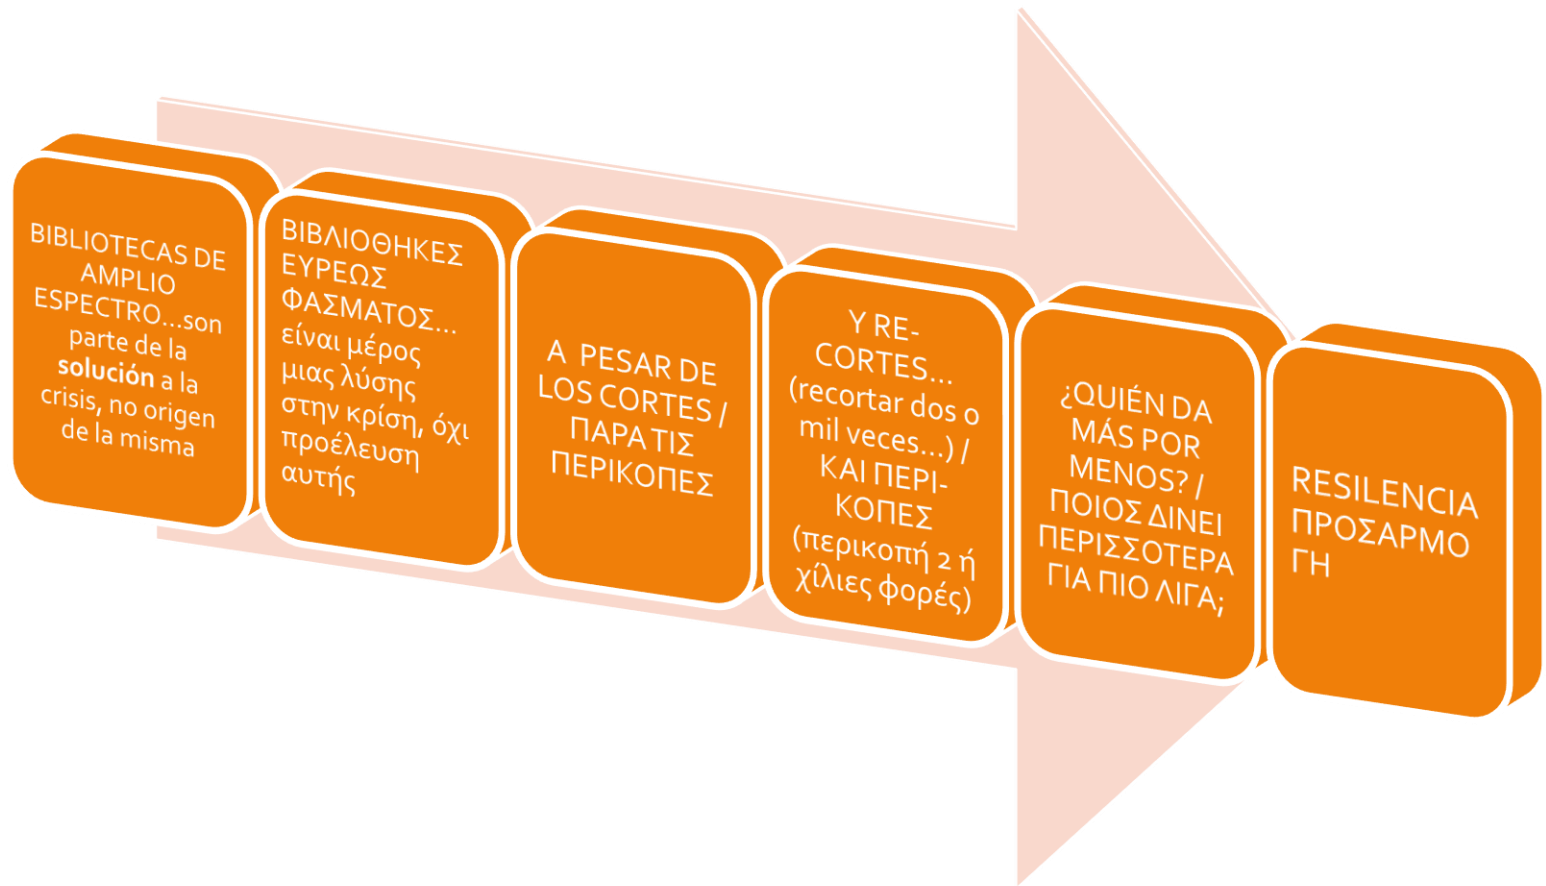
BIBLIOTECAS DE AMPLIO ESPECTRO…son parte de la solución a la crisis, no origen de la misma

ΒΙΒΛΙΟΘΗΚΕΣ ΕΥΡΕΩΣ ΦΑΣΜΑΤΟΣ… είναι μέρος μιας λύσης στην κρίση, όχι προέλευση αυτής

A PESAR DE LOS CORTES / ΠΑΡΑ ΤΙΣ ΠΕΡΙΚΟΠΕΣ

Y RE-CORTES… (recortar dos o mil veces…) / ΚΑΙ ΠΕΡΙ-ΚΟΠΕΣ (περικοπή 2 ή χίλιες φορές)

¿QUIÉN DA MÁS POR MENOS? / ΠΟΙΟΣ ΔΙΝΕΙ ΠΕΡΙΣΣΟΤΕΡΑ ΓΙΑ ΠΙΟ ΛΙΓΑ;

RESILENCIA ΠΡΟΣΑΡΜΟΓΗ